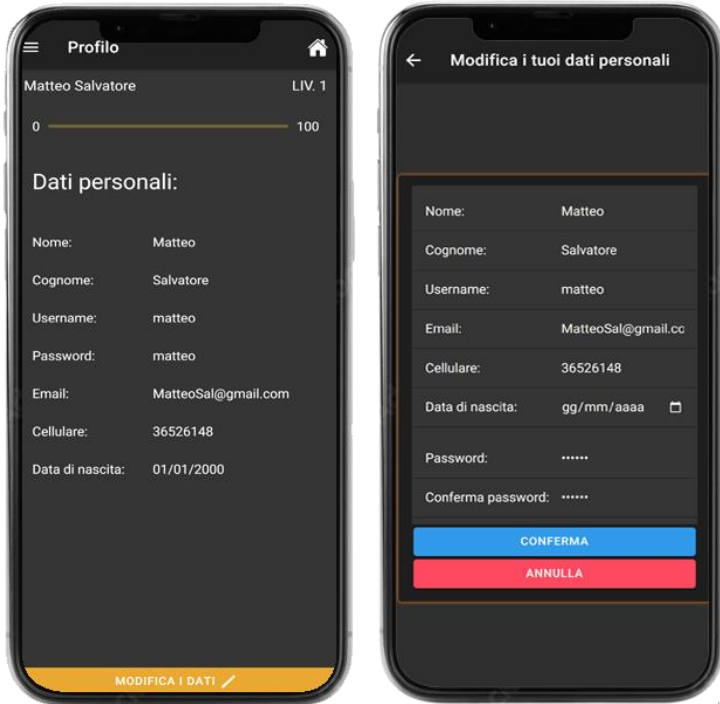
Profilo

Matteo Salvatore LIV. 1

0 100

Dati personali:

Nome: Matteo

Cognome: Salvatore

Username: matteo

Password: matteo

Email: MatteoSal@gmail.com

Cellulare: 36526148

Data di nascita: 01/01/2000

MODIFICA I DATI

Modifica i tuoi dati personali

Nome: Matteo

Cognome: Salvatore

Username: matteo

Email: MatteoSal@gmail.cc

Cellulare: 36526148

Data di nascita: gg/mm/aaaa

Password: ••••••

Conferma password: ••••••

CONFERMA

ANNULLA